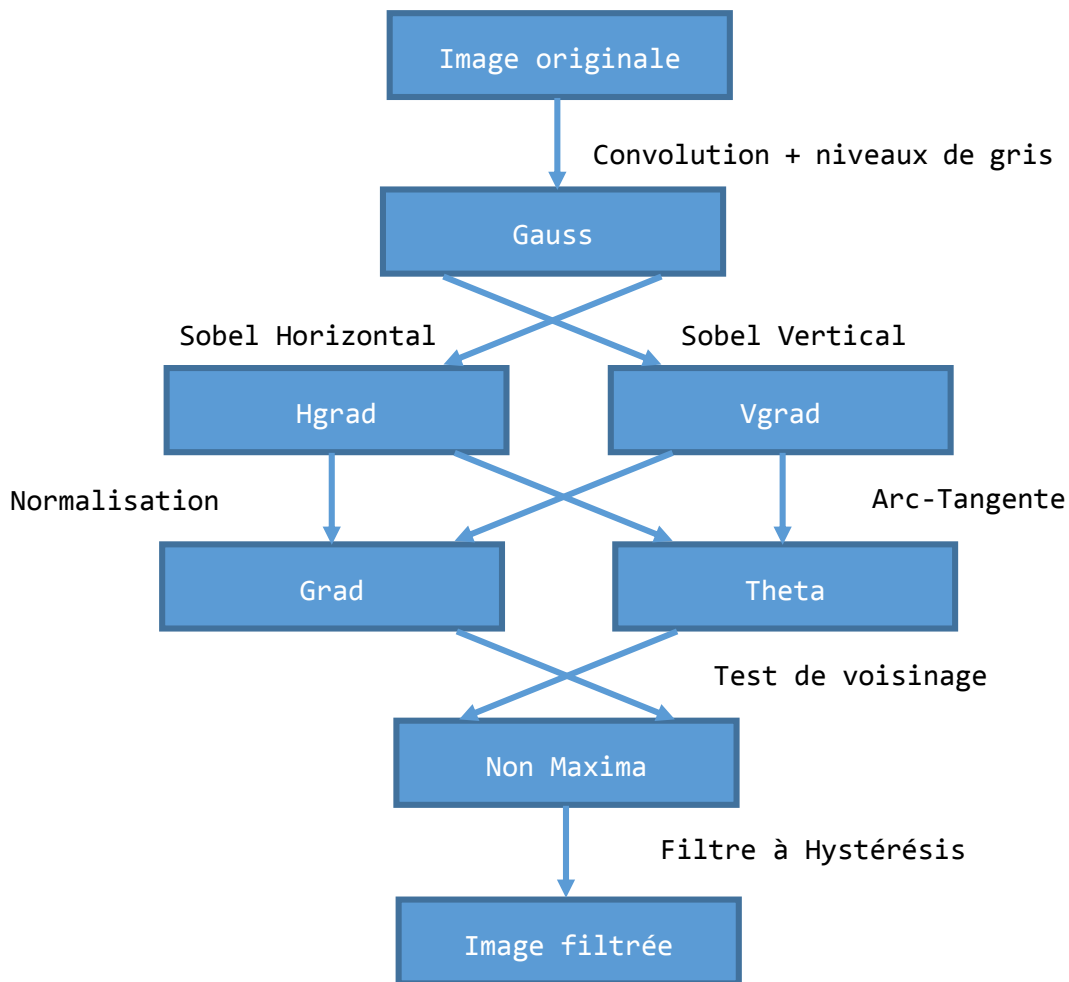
Image originale

Convolution + niveaux de gris

Gauss

Sobel Horizontal

Sobel Vertical

Hgrad

Vgrad

Normalisation

Arc-Tangente

Grad

Theta

Test de voisinage

Non Maxima

Filtre à Hystérésis

Image filtrée